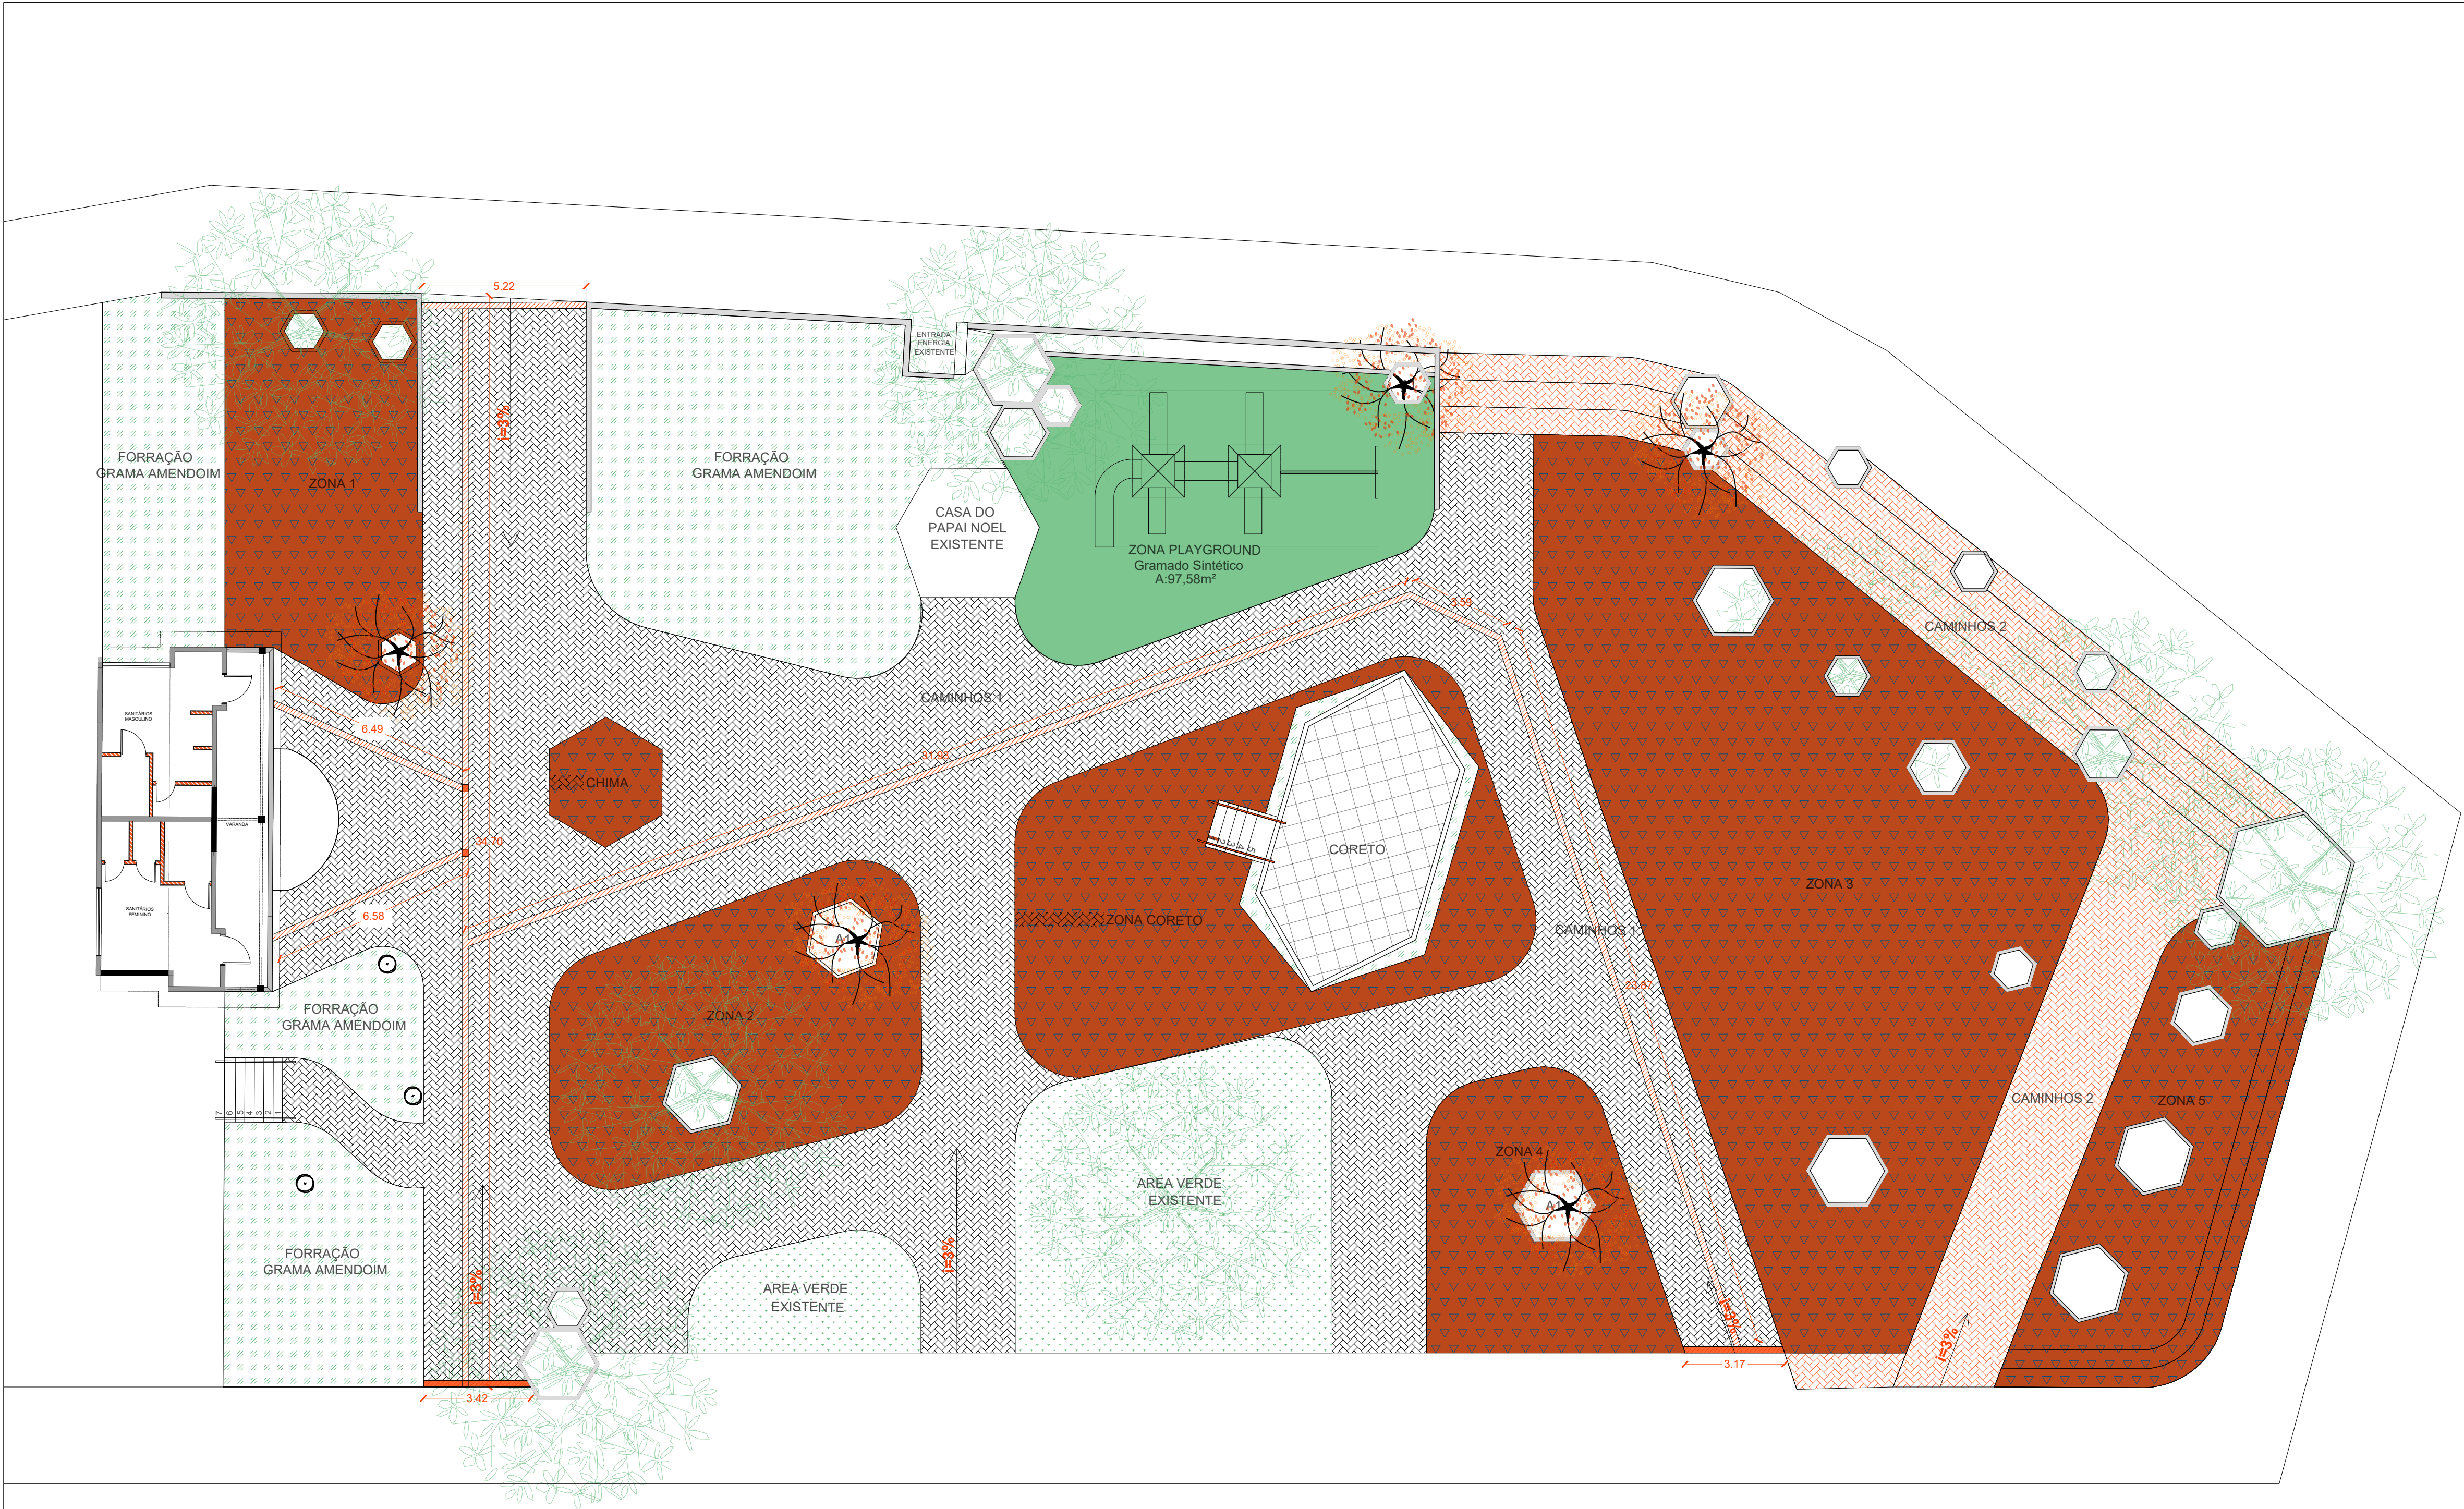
5.22

ENTRADA ENERGIA EXISTENTE

FORRAÇÃO GRAMA AMENDOIM

ZONA 1

i=3%

FORRAÇÃO GRAMA AMENDOIM

CASA DO PAPAI NOEL EXISTENTE

ZONA PLAYGROUND Gramado Sintético A:97,58m²

CAMINHOS 2

3.58

SANITÁRIOS MASCULINO

6.49

CAMINHOS 1

VARANDA

CHIMA

31.93

SANITÁRIOS FEMININO

6.58

CORETO

ZONA CORETO

CAMINHOS 1

ZONA 3

A1

FORRAÇÃO GRAMA AMENDOIM

ZONA 2

20.57

7 6 5 4 3 2 1

CAMINHOS 2

ZONA 5

ZONA 4

AREA VERDE EXISTENTE

A1

FORRAÇÃO GRAMA AMENDOIM

i=3%

AREA VERDE EXISTENTE

i=3%

i=3%

i=3%

3.42

3.17